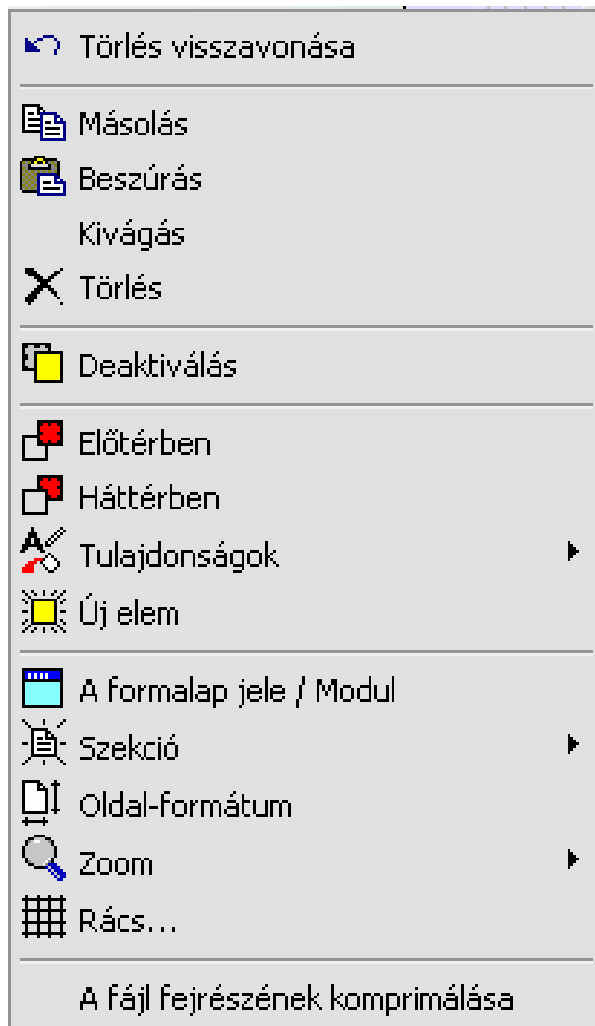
Törlés visszavonása

Másolás
Beszúrás
Kivágás
Törlés

Deaktiválás

Előtérben
Háttérben
Tulajdonságok
Új elem

A formalap jele / Modul
Szekció
Oldal-formátum
Zoom
Rács...

A fájl fejrészének komprimálása